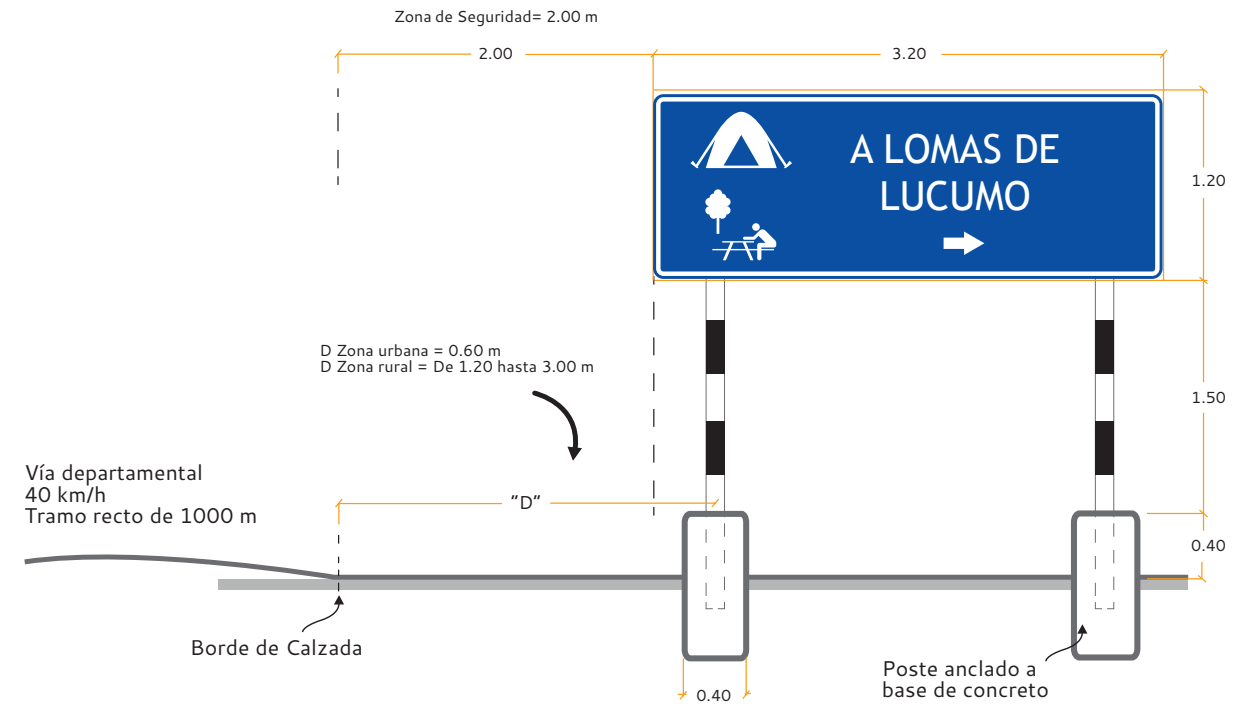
Zona de Seguridad= 2.00 m

2.00

3.20

A LOMAS DE LUCUMO

1.20

D Zona urbana = 0.60 m
D Zona rural = De 1.20 hasta 3.00 m

1.50

Vía departamental
40 km/h
Tramo recto de 1000 m

"D"

0.40

Borde de Calzada

Poste anclado a base de concreto

0.40